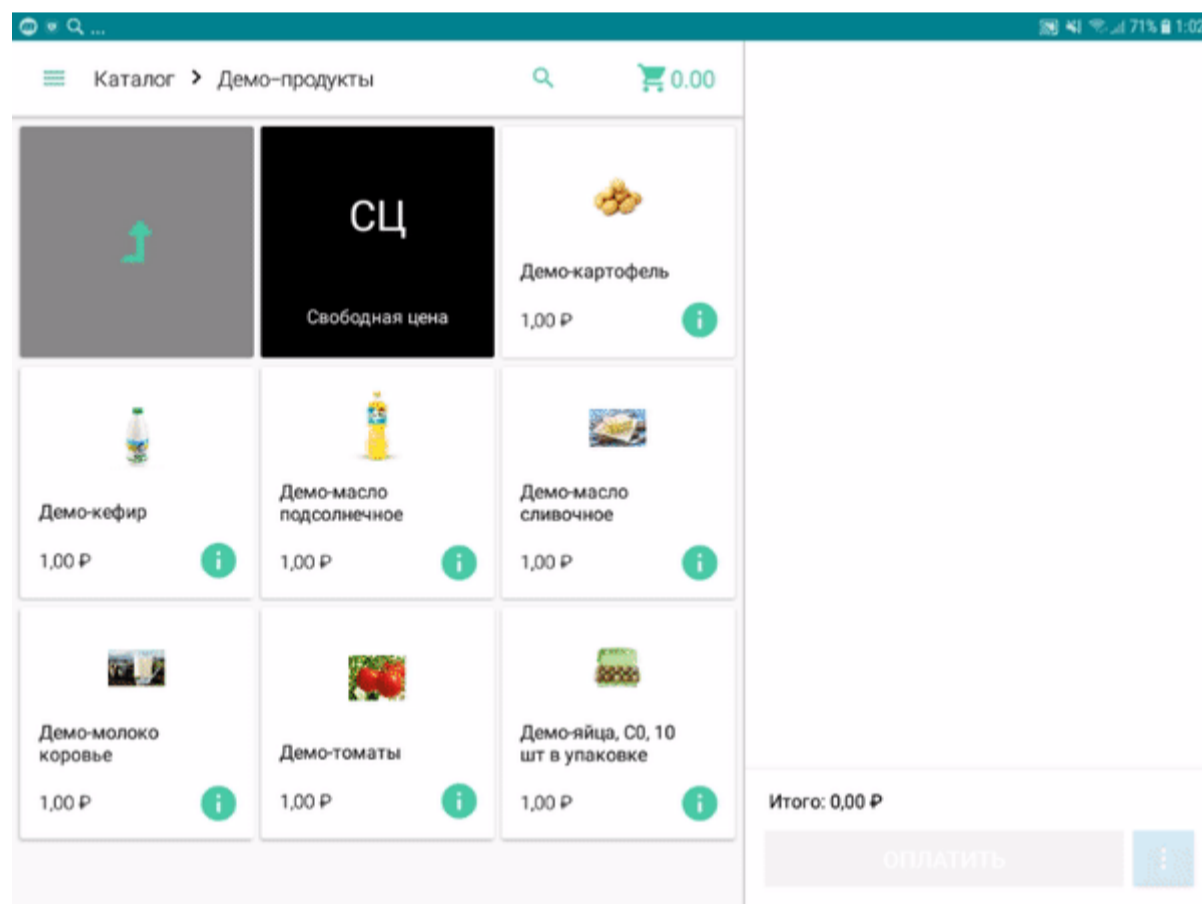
71% 1:02

Каталог > Демо–продукты

0.00

СЦ

Свободная цена

Демо-картофель

1,00 ₽

Демо-кефир

1,00 ₽

Демо-масло подсолнечное

1,00 ₽

Демо-масло сливочное

1,00 ₽

Демо-молоко коровье

1,00 ₽

Демо-томаты

1,00 ₽

Демо-яйца, С0, 10 шт в упаковке

1,00 ₽

Итого: 0,00 ₽

ОПЛАТИТЬ